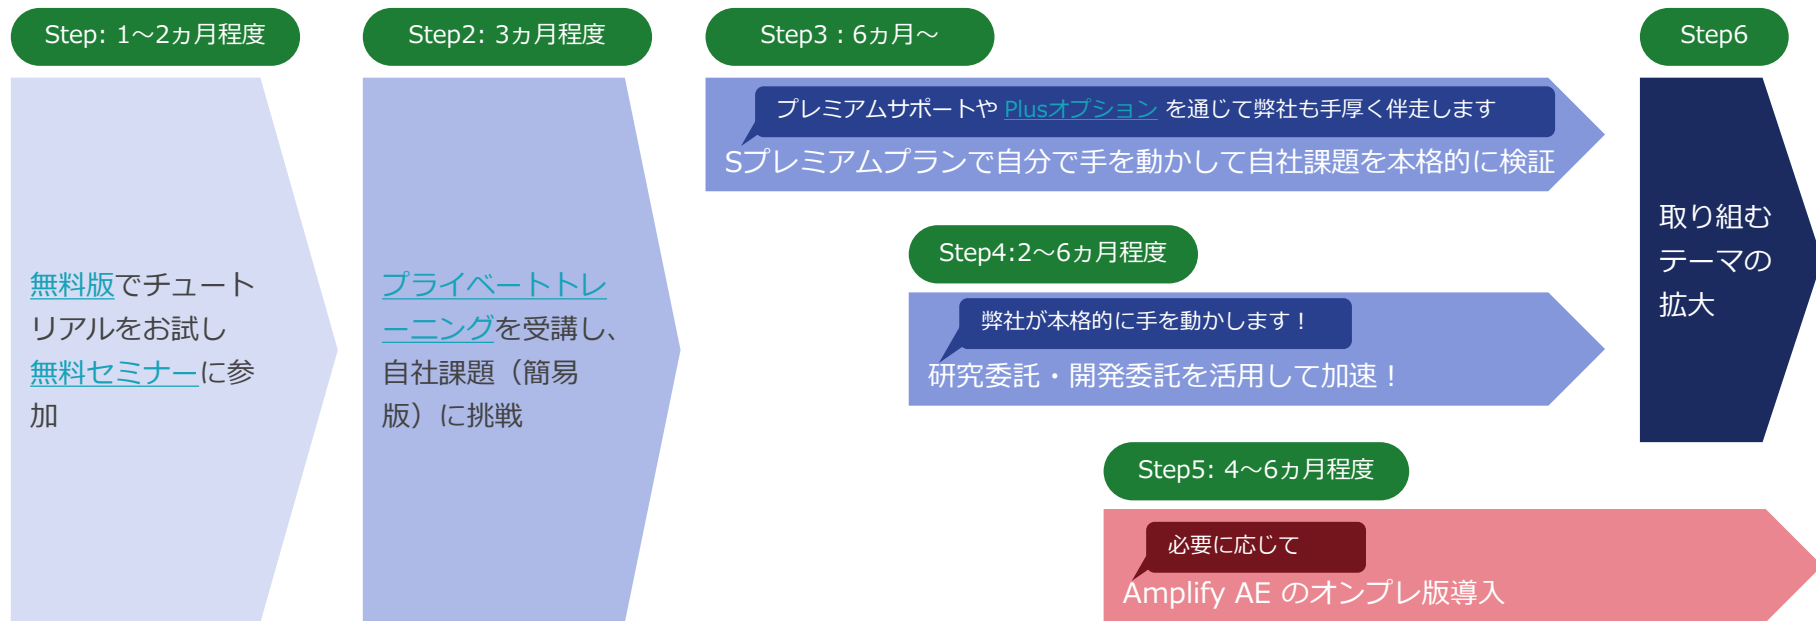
Step: 1〜2カ月程度

無料版でチュートリアルをお試し
無料セミナーに参加

Step2: 3カ月程度

プライベートトレーニングを受講し、自社課題（簡易版）に挑戦

Step3：6カ月〜

プレミアムサポートや Plusオプション を通じて弊社も手厚く伴走します

Sプレミアムプランで自分で手を動かして自社課題を本格的に検証

Step4:2〜6カ月程度

弊社が本格的に手を動かします！

研究委託・開発委託を活用して加速！

Step5: 4〜6カ月程度

必要に応じて

Amplify AE のオンプレ版導入

Step6

取り組むテーマの拡大